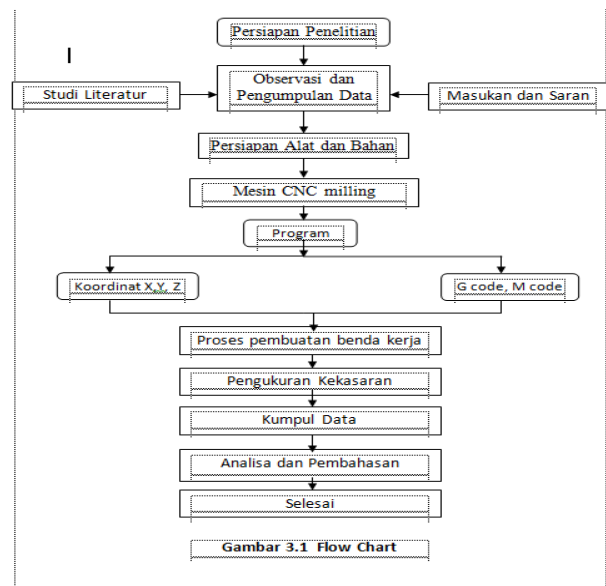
I

Persiapan Penelitian

Studi Literatur

Observasi dan Pengumpulan Data

Masukan dan Saran

Persiapan Alat dan Bahan

Mesin CNC milling

Program

Koordinat X,Y, Z

G code, M code

Proses pembuatan benda kerja

Pengukuran Kekasaran

Kumpul Data

Analisa dan Pembahasan

Selesai

Gambar 3.1 Flow Chart